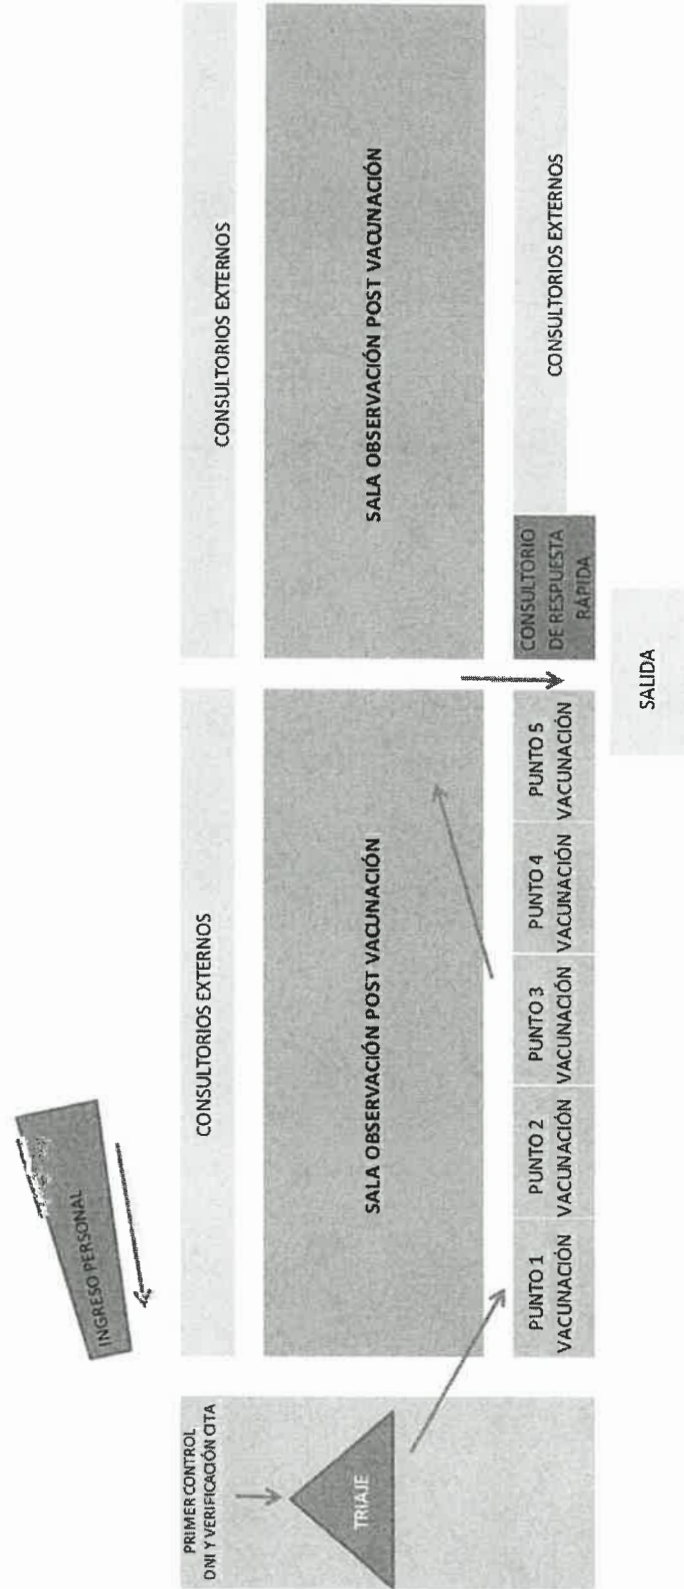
PRIMER CONTROL DNI Y VERIFICACIÓN CITA

TRIAJE

INGRESO PERSONAL

CONSULTORIOS EXTERNOS

SALA OBSERVACIÓN POST VACUNACIÓN

PUNTO 1 VACUNACIÓN

PUNTO 2 VACUNACIÓN

PUNTO 3 VACUNACIÓN

PUNTO 4 VACUNACIÓN

PUNTO 5 VACUNACIÓN

CONSULTORIOS EXTERNOS

SALA OBSERVACIÓN POST VACUNACIÓN

CONSULTORIO DE RESPUESTA RÁPIDA

CONSULTORIOS EXTERNOS

SALIDA